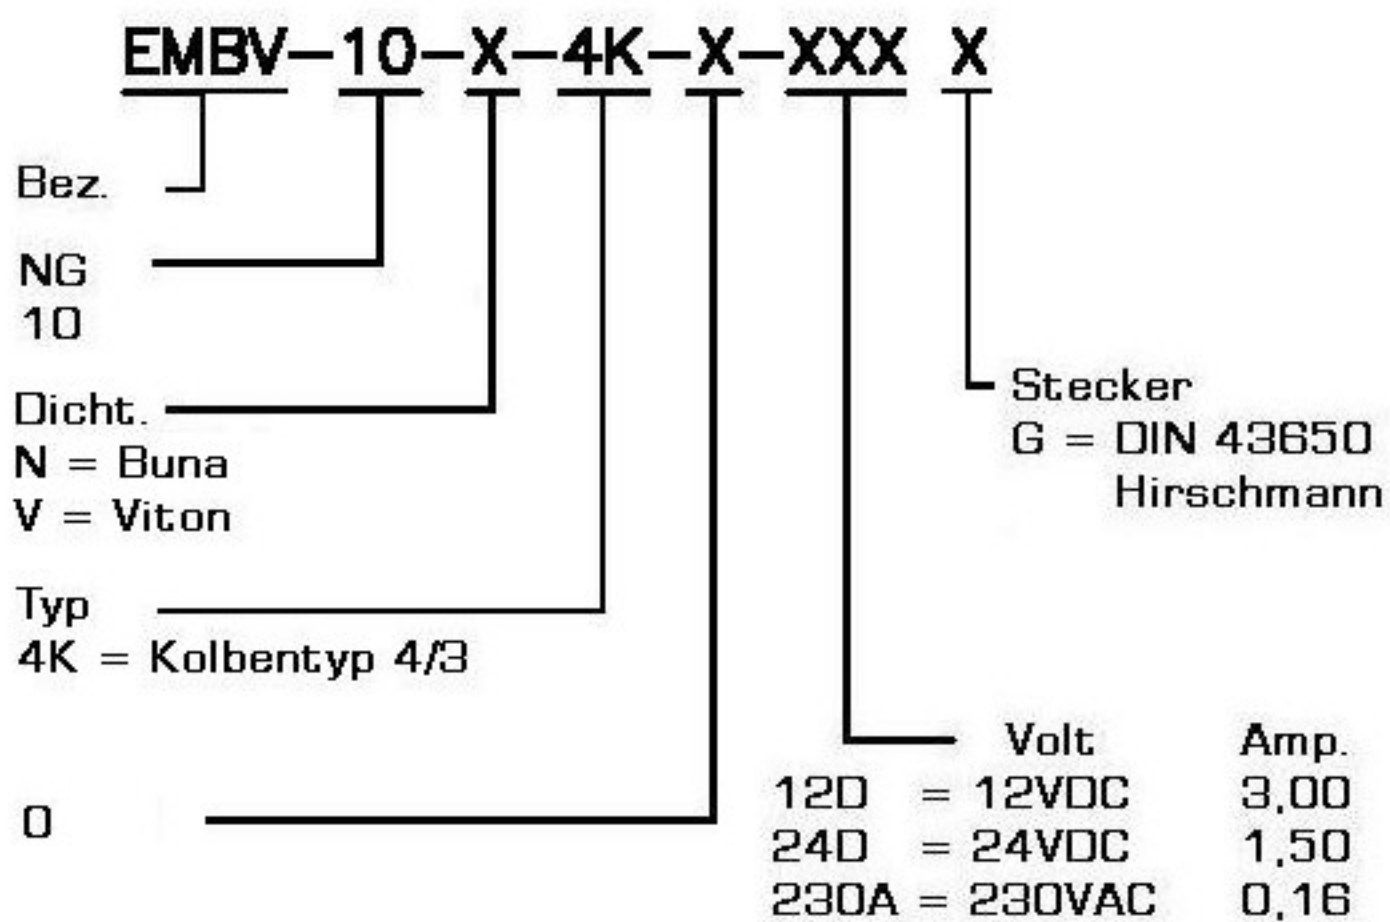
EMBV–10–X–4K–X–XXX X

Bez.

NG
10

Dicht.
N = Buna
V = Viton

Typ
4K = Kolbentyp 4/3

0

Stecker
G = DIN 43650
Hirschmann

| | Volt | Amp. |
|---|---|---|
| 12D | = 12VDC | 3,00 |
| 24D | = 24VDC | 1,50 |
| 230A | = 230VAC | 0,16 |